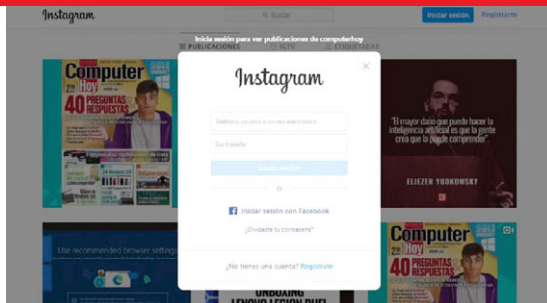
Instagram

Buscar

Iniciar sesión

Regístrate

Inicia sesión para ver publicaciones de computerhoy

PUBLICACIONES

IGTV

ETIQUETADAS

Computer Hoy

40 PREGUNTAS RESPUESTAS

Instagram

Teléfono, usuario o correo electrónico

Contraseña

Iniciar sesión

O

Iniciar sesión con Facebook

¿Olvidaste tu contraseña?

¿No tienes una cuenta? Regístrate

"El mayor daño que puede hacer la inteligencia artificial es que la gente crea que la puede comprender"

ELIEZER YUDKOWSKY

Use recommended browser settings

UNBOXING LENOVO LEGION DUEL

Computer Hoy

40 PREGUNTAS RESPUESTAS